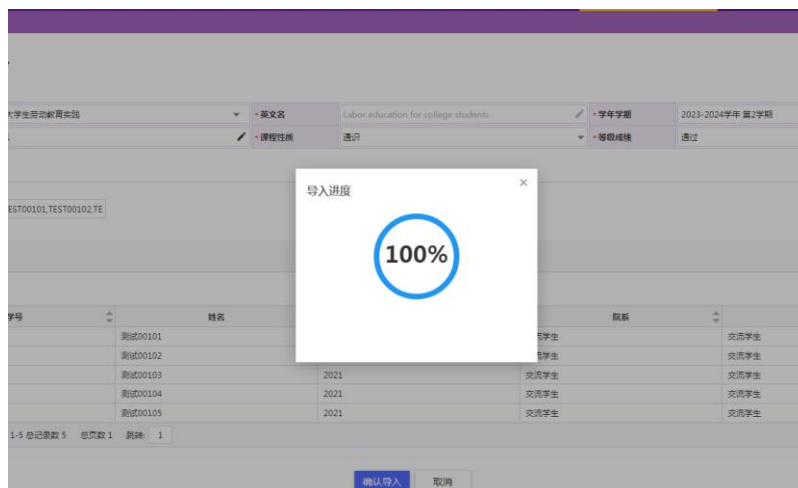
大学生劳动教育实践
* 英文名
Labor education for college students
* 学年学期
2023-2024学年 第2学期
* 课程性质
通识
* 等级成绩
通过

EST00101,TEST00102,TE

导入进度
×
100%

| 学号 | 姓名 | | 院系 | |
|---|---|---|---|---|
| | 测试00101 | | 交流学生 | 交流学生 |
| | 测试00102 | | 交流学生 | 交流学生 |
| | 测试00103 | 2021 | 交流学生 | 交流学生 |
| | 测试00104 | 2021 | 交流学生 | 交流学生 |
| | 测试00105 | 2021 | 交流学生 | 交流学生 |

1-5 总记录数 5 总页数 1 跳转: 1

确认导入 取消